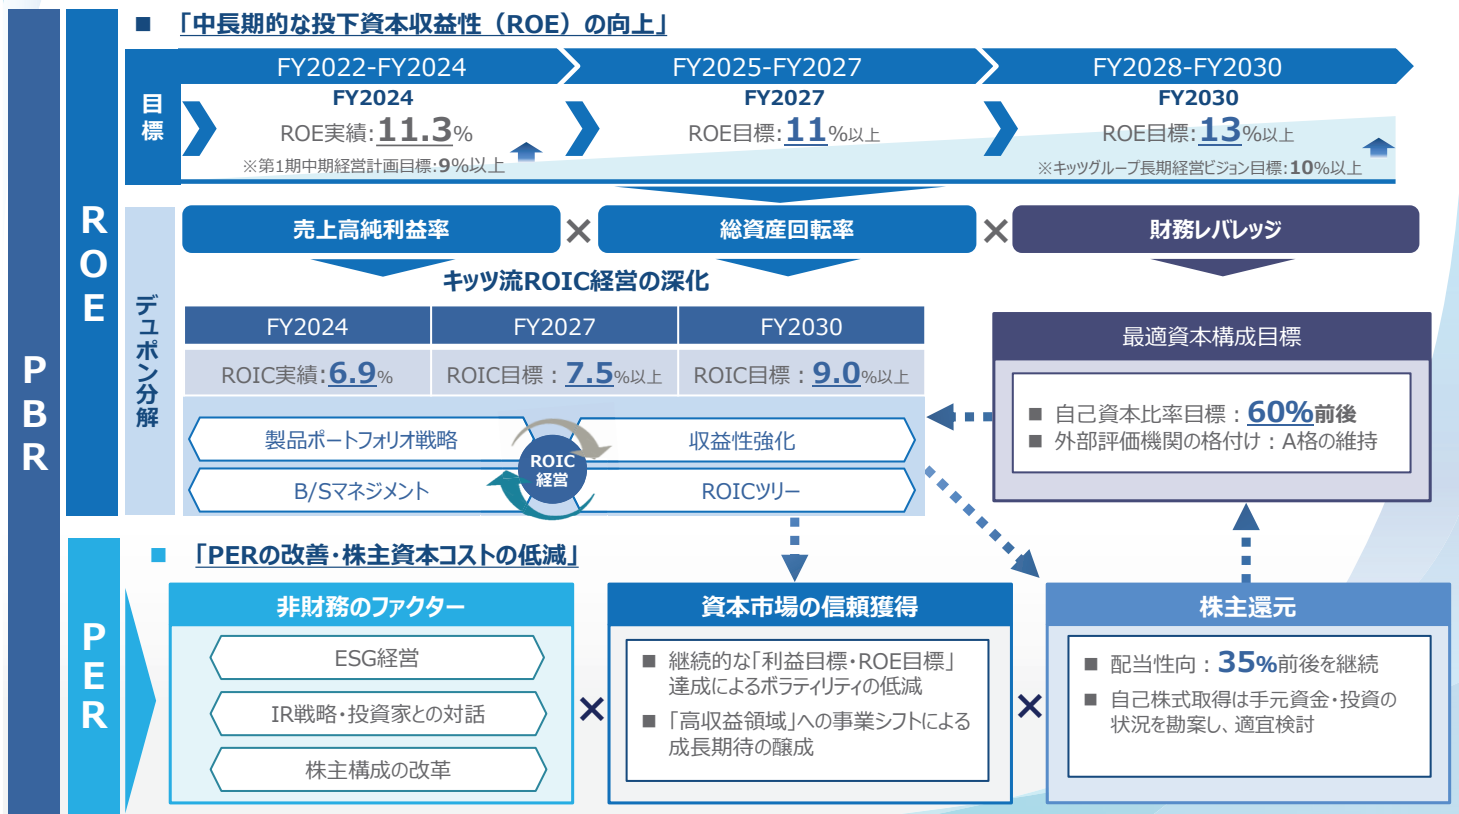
PBR

ROE

■ 「中長期的な投下資本収益性（ROE）の向上」

目標

FY2022-FY2024
FY2024
ROE実績:11.3%
※第1期中期経営計画目標:9%以上

FY2025-FY2027
FY2027
ROE目標:11%以上

FY2028-FY2030
FY2030
ROE目標:13%以上
※キッツグループ長期経営ビジョン目標:10%以上

デュポン分解

売上高純利益率 × 総資産回転率 × 財務レバレッジ

キッツ流ROIC経営の深化

| FY2024 | FY2027 | FY2030 |
|---|---|---|
| ROIC実績:6.9% | ROIC目標：7.5%以上 | ROIC目標：9.0%以上 |

製品ポートフォリオ戦略
収益性強化
ROIC経営
B/Sマネジメント
ROICツリー

最適資本構成目標
■ 自己資本比率目標：60%前後
■ 外部評価機関の格付け：A格の維持

PER

■ 「PERの改善・株主資本コストの低減」

非財務のファクター
ESG経営
IR戦略・投資家との対話
株主構成の改革

×

資本市場の信頼獲得
■ 継続的な「利益目標・ROE目標」達成によるボラティリティの低減
■ 「高収益領域」への事業シフトによる成長期待の醸成

×

株主還元
■ 配当性向：35%前後を継続
■ 自己株式取得は手元資金・投資の状況を勘案し、適宜検討